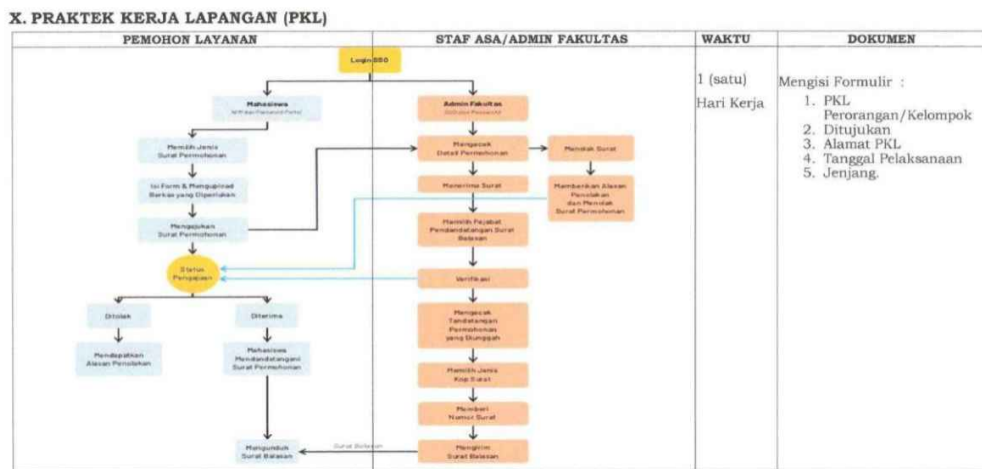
X. PRAKTEK KERJA LAPANGAN (PKL)

| PEMOHON LAYANAN | STAF ASA/ADMIN FAKULTAS | WAKTU | DOKUMEN |
|---|---|---|---|
| Login SSO<br>Mahasiswa<br>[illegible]<br>Memilih Jenis Surat Permohonan<br>Isi Form & Mengupload Berkas yang Diperlukan<br>Mengajukan Surat Permohonan<br>Status Pengajuan<br>Ditolak<br>Mendapatkan Alasan Penolakan<br>Diterima<br>Mahasiswa Mendandatangani Surat Permohonan<br>Mengunduh Surat Balasan | Admin Fakultas<br>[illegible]<br>Mengecek Detail Permohonan<br>Menolak Surat<br>Memberikan Alasan Penolakan dan Menolak Surat Permohonan<br>Menerima Surat<br>Memilih Pejabat Pendandatangan Surat Balasan<br>Verifikasi<br>Mengecek Tandatangan Permohonan yang Diunggah<br>Memilih Jenis Kop Surat<br>Memberi Nomor Surat<br>Mengirim Surat Balasan<br>Surat Balasan | 1 (satu)<br>Hari Kerja | Mengisi Formulir :<br>1. PKL Perorangan/Kelompok<br>2. Ditujukan<br>3. Alamat PKL<br>4. Tanggal Pelaksanaan<br>5. Jenjang. |